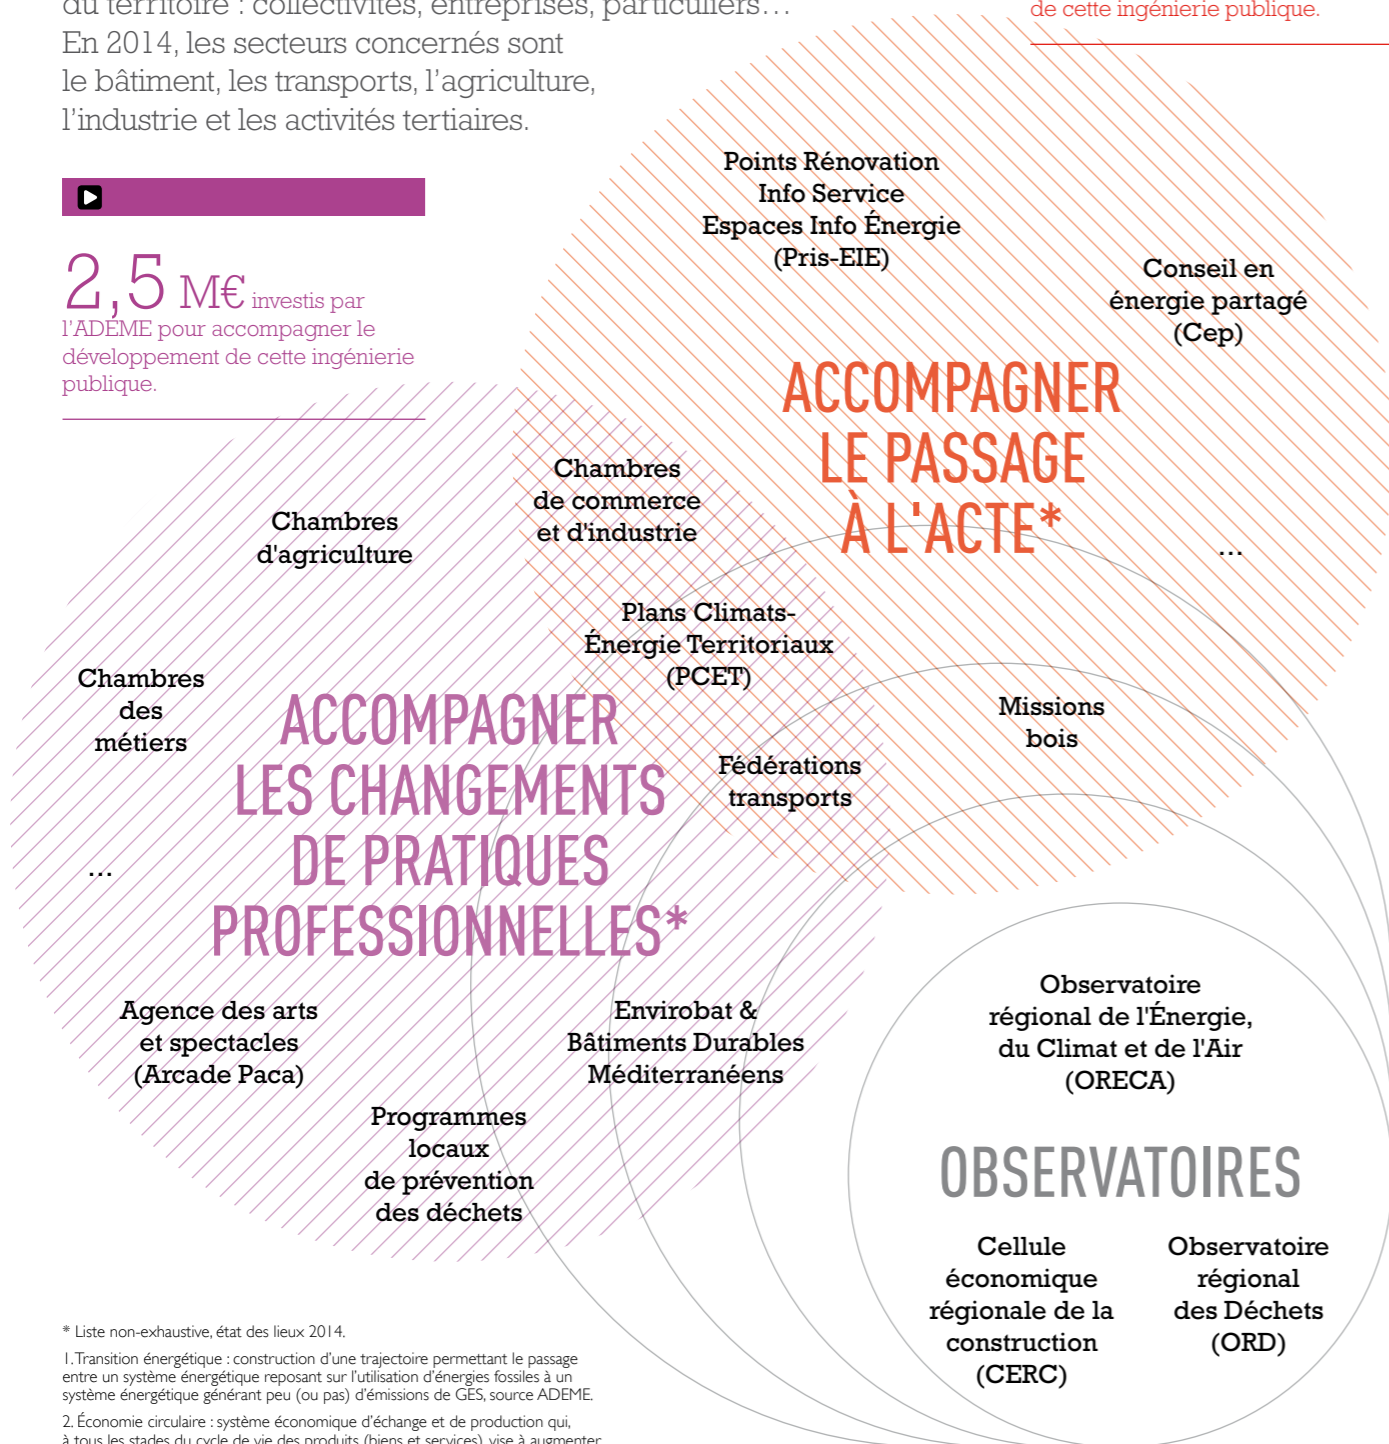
du territoire : collectivités, entreprises, particuliers…
En 2014, les secteurs concernés sont le bâtiment, les transports, l'agriculture, l'industrie et les activités tertiaires.

de cette ingénierie publique.

2,5 M€ investis par l'ADEME pour accompagner le développement de cette ingénierie publique.

Points Rénovation Info Service Espaces Info Énergie (Pris-EIE)

Conseil en énergie partagé (Cep)

ACCOMPAGNER LE PASSAGE À L'ACTE*

…

Chambres de commerce et d'industrie

Chambres d'agriculture

Plans Climats-Énergie Territoriaux (PCET)

Chambres des métiers

ACCOMPAGNER LES CHANGEMENTS DE PRATIQUES PROFESSIONNELLES*

Missions bois

Fédérations transports

…

Agence des arts et spectacles (Arcade Paca)

Envirobat & Bâtiments Durables Méditerranéens

Programmes locaux de prévention des déchets

Observatoire régional de l'Énergie, du Climat et de l'Air (ORECA)

OBSERVATOIRES

Cellule économique régionale de la construction (CERC)

Observatoire régional des Déchets (ORD)

* Liste non-exhaustive, état des lieux 2014.

1. Transition énergétique : construction d'une trajectoire permettant le passage entre un système énergétique reposant sur l'utilisation d'énergies fossiles à un système énergétique générant peu (ou pas) d'émissions de GES, source ADEME.

2. Économie circulaire : système économique d'échange et de production qui, à tous les stades du cycle de vie des produits (biens et services), vise à augmenter